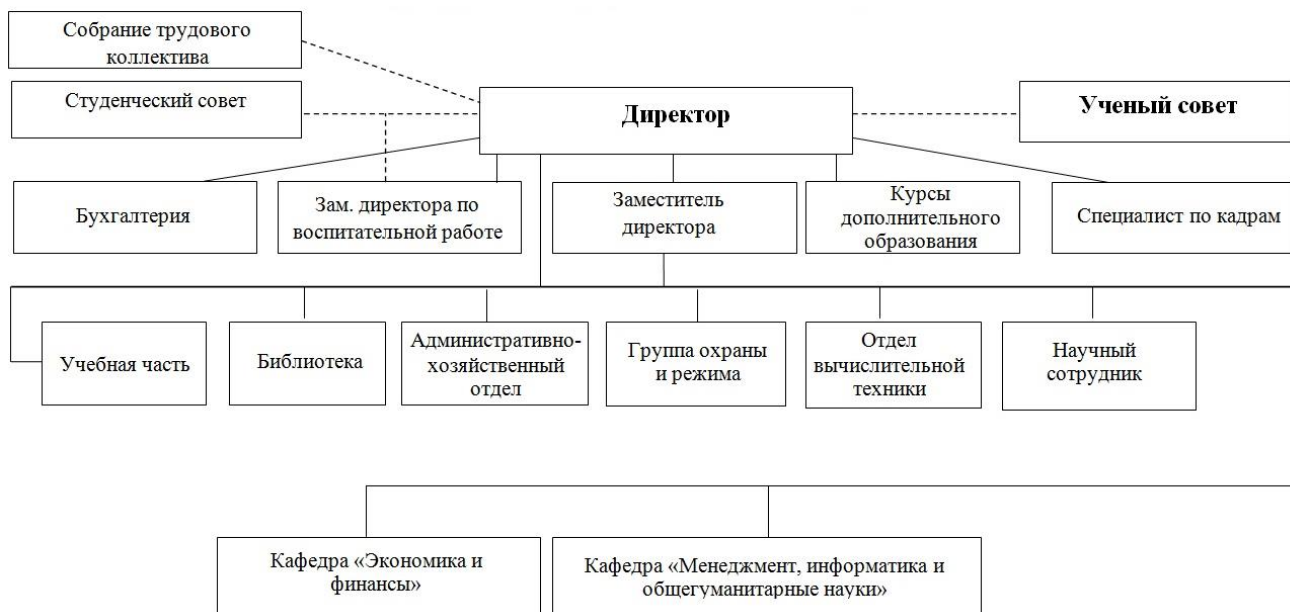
Собрание трудового коллектива

Студенческий совет

Директор

Ученый совет

Бухгалтерия

Зам. директора по воспитательной работе

Заместитель директора

Курсы дополнительного образования

Специалист по кадрам

Учебная часть

Библиотека

Административно-хозяйственный отдел

Группа охраны и режима

Отдел вычислительной техники

Научный сотрудник

Кафедра «Экономика и финансы»

Кафедра «Менеджмент, информатика и общегуманитарные науки»